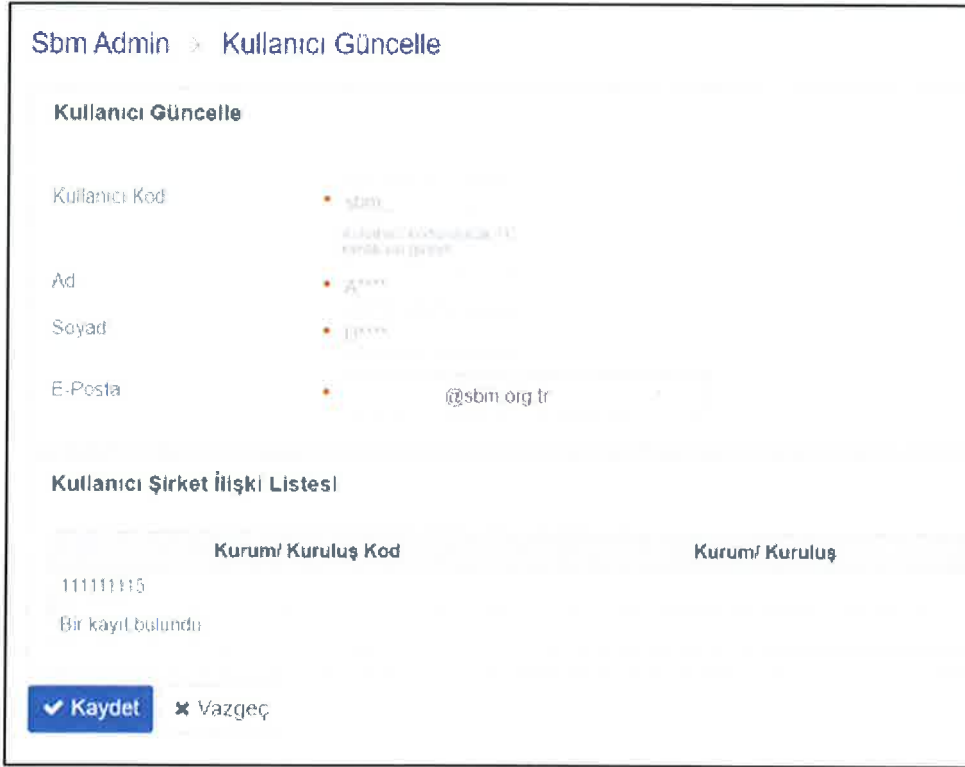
Sbm Admin > Kullanıcı Güncelle

Kullanıcı Güncelle

Kullanıcı Kod • sbm_

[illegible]

Ad • A****

Soyad • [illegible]

E-Posta • @sbm.org.tr

Kullanıcı Şirket İlişki Listesi

| Kurum/ Kuruluş Kod | Kurum/ Kuruluş |
|---|---|
| 111111115 | |

Bir kayıt bulundu

Kaydet ✖ Vazgeç